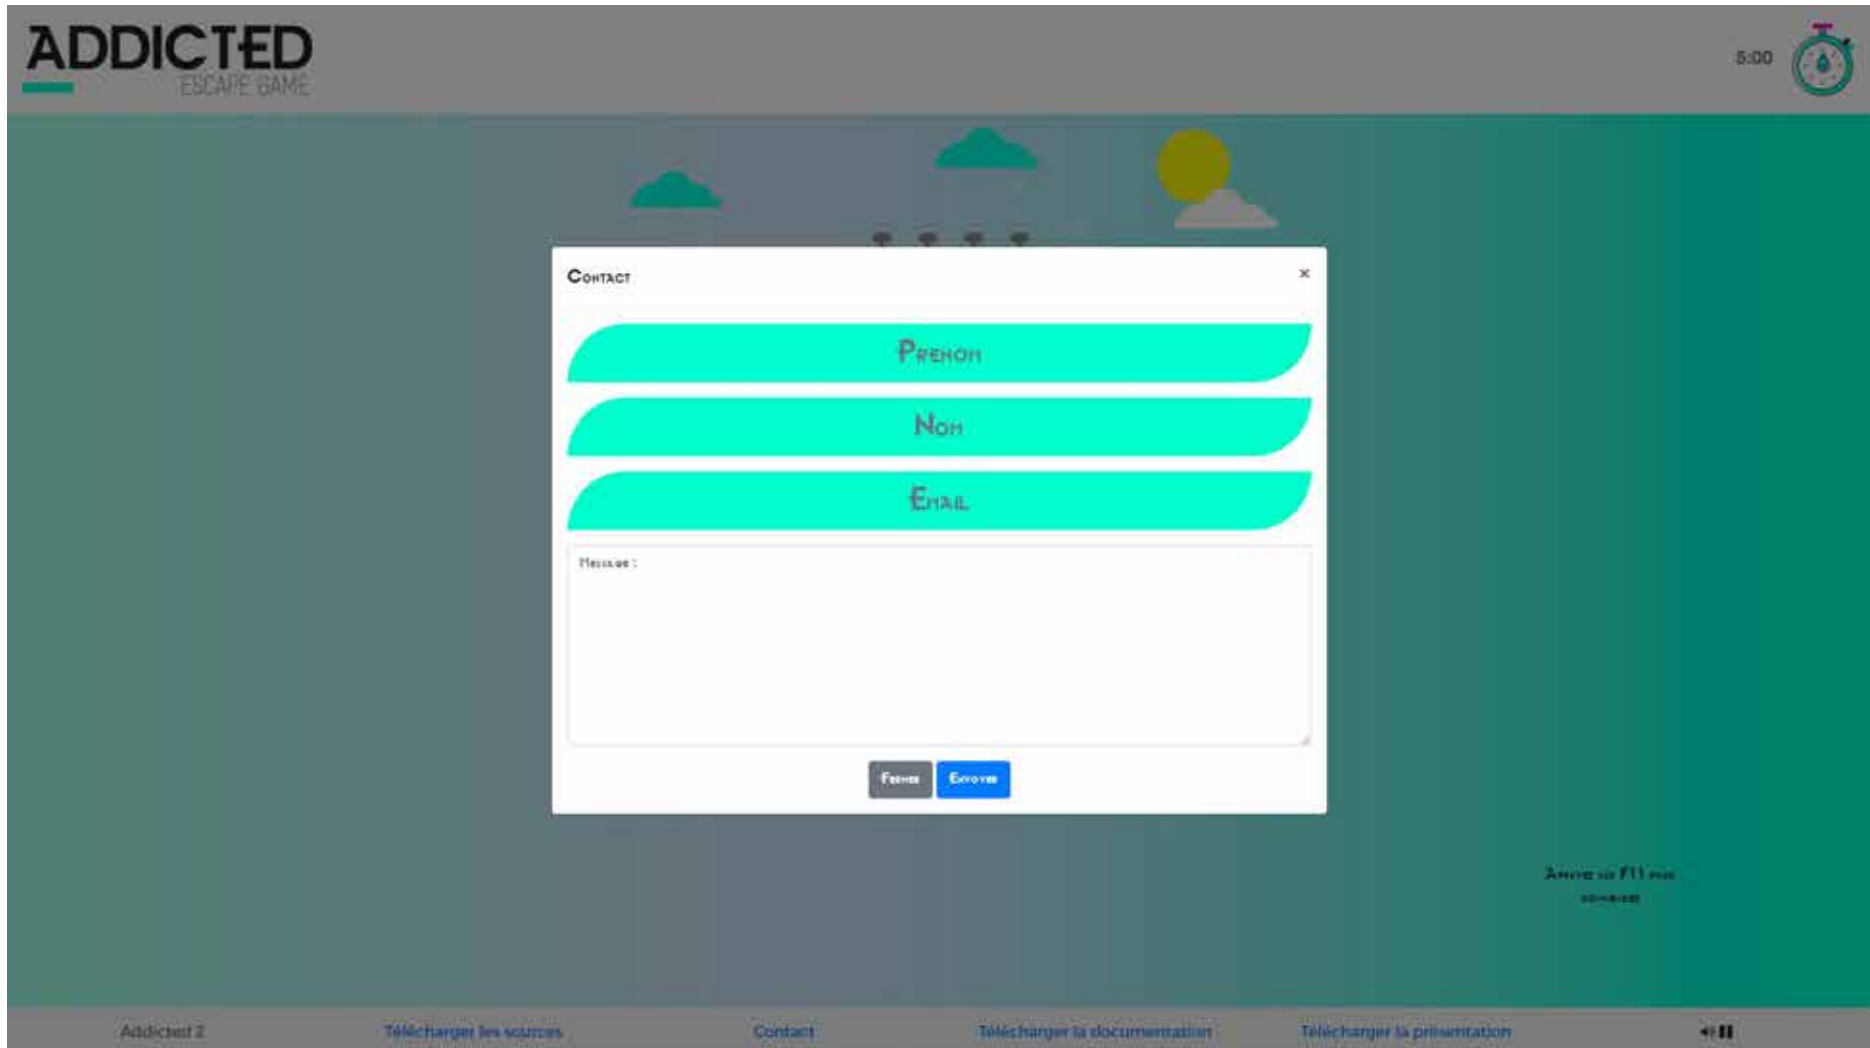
ADDICTED
ESCAPE GAME

5:00

Contact ×

Prenom

Nom

Email

Message :

Fermer Envoyer

Appuyez sur F11 pour commencer

Addicted 2 Télécharger les sources Contact Télécharger la documentation Télécharger la présentation